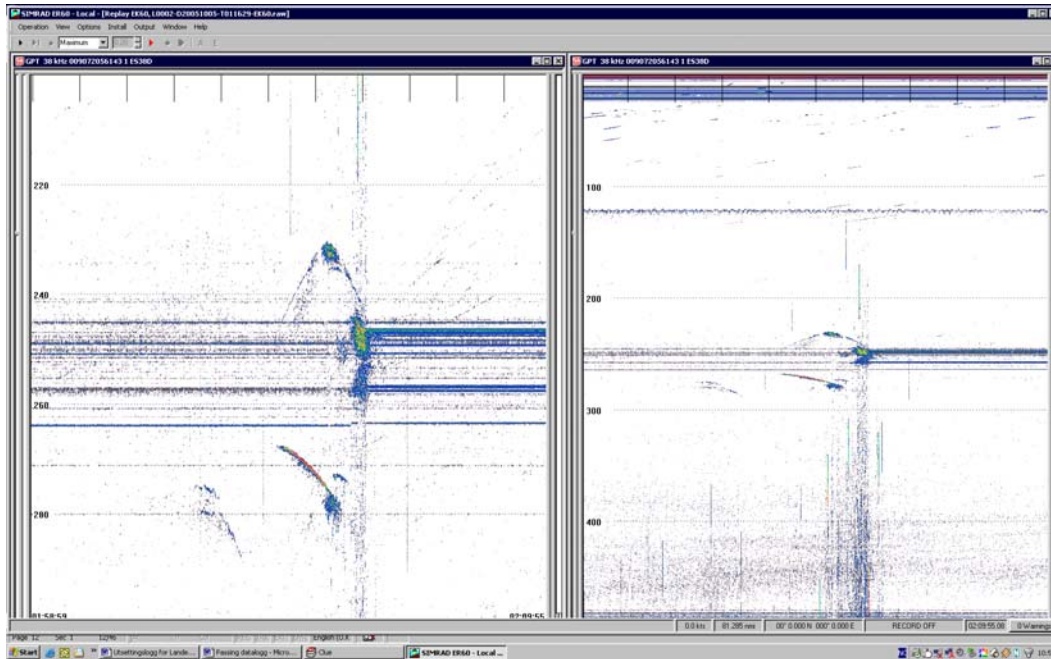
SIMRAD ER60 - Local - [Replay EK60, L0002-D20051005-T011629-EK60.raw]
Operation View Options Install Output Window Help
Maximum
GPT 38 kHz 009072056143 1 ES38D
220
240
260
280
01:58:59
02:09:55
GPT 38 kHz 009072056143 1 ES38D
100
200
300
400
Page 12 Sec 1 122% English (U.K.)
0.0 kts 81.295 nmi 00° 0.000 N 000° 0.000 E RECORD OFF 02:09:55.08 0 Warnings
Start Utsettingslogg for Lande... Passing datalogg - Micro... Clue SIMRAD ER60 - Local ...
10:5